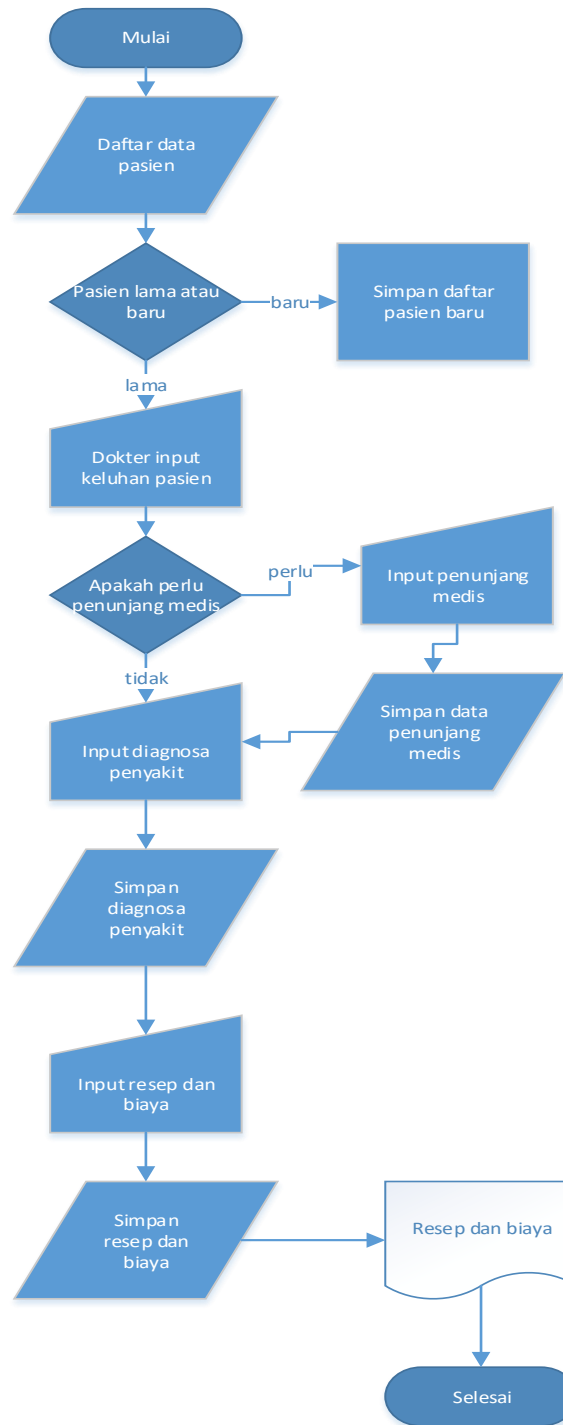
Mulai

Daftar data pasien

Pasien lama atau baru

baru

Simpan daftar pasien baru

lama

Dokter input keluhan pasien

Apakah perlu penunjang medis

perlu

Input penunjang medis

tidak

Simpan data penunjang medis

Input diagnosa penyakit

Simpan diagnosa penyakit

Input resep dan biaya

Simpan resep dan biaya

Resep dan biaya

Selesai